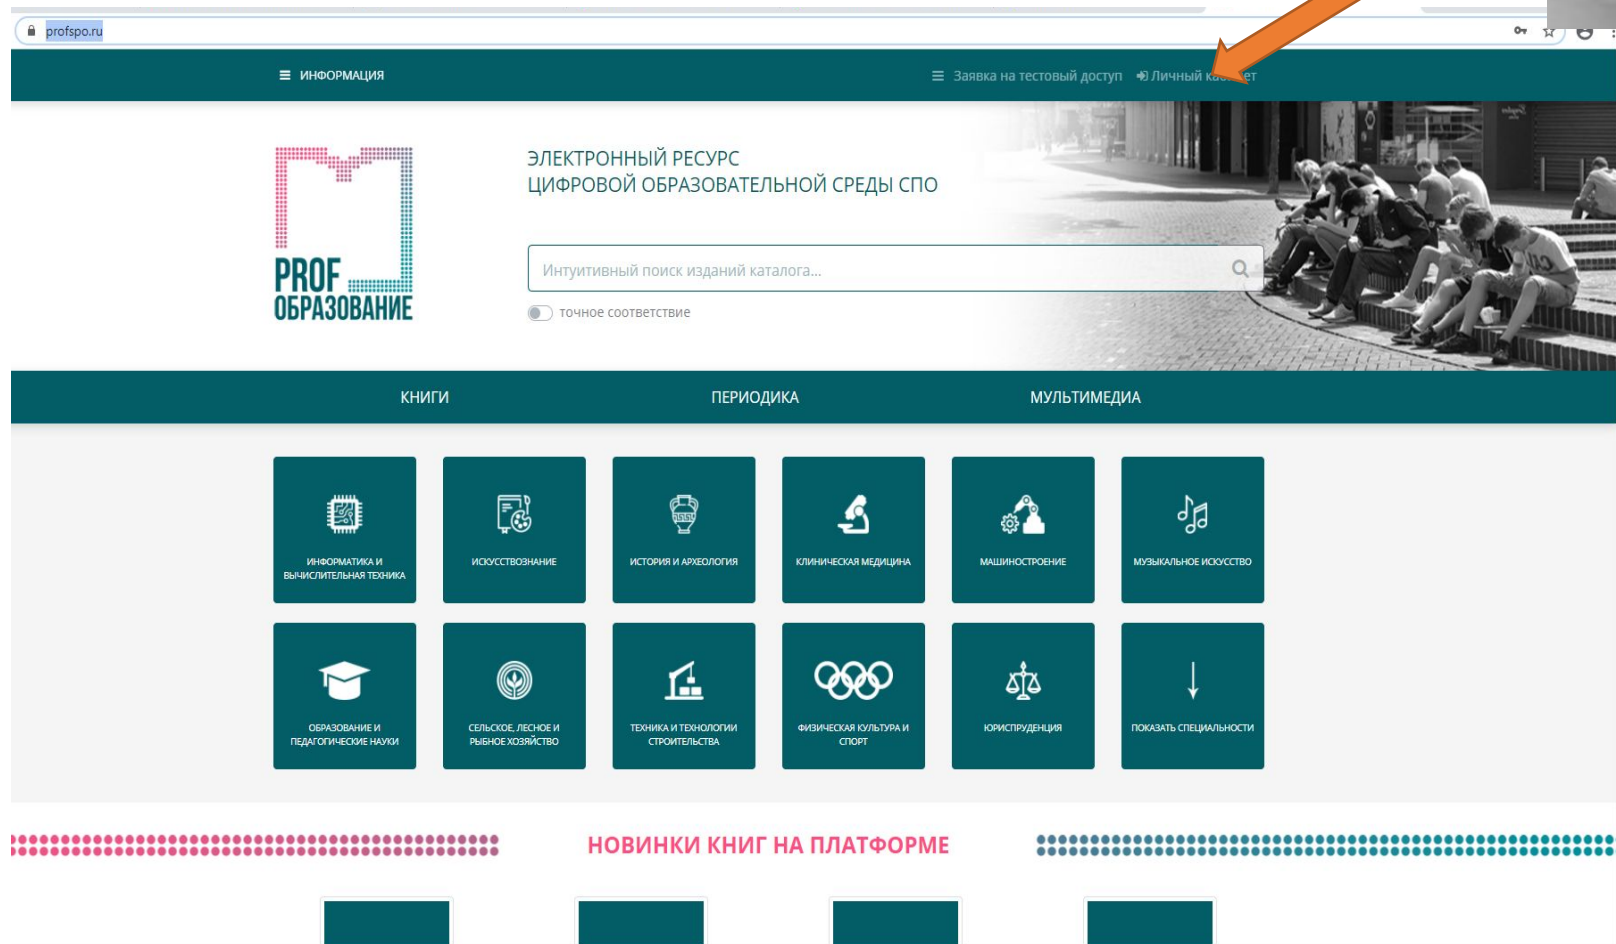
profspo.ru

ИНФОРМАЦИЯ

Заявка на тестовый доступ Личный ка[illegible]ет

PROF ОБРАЗОВАНИЕ

ЭЛЕКТРОННЫЙ РЕСУРС
ЦИФРОВОЙ ОБРАЗОВАТЕЛЬНОЙ СРЕДЫ СПО

Интуитивный поиск изданий каталога...

точное соответствие

КНИГИ ПЕРИОДИКА МУЛЬТИМЕДИА

ИНФОРМАТИКА И ВЫЧИСЛИТЕЛЬНАЯ ТЕХНИКА

ИСКУССТВОЗНАНИЕ

ИСТОРИЯ И АРХЕОЛОГИЯ

КЛИНИЧЕСКАЯ МЕДИЦИНА

МАШИНОСТРОЕНИЕ

МУЗЫКАЛЬНОЕ ИСКУССТВО

ОБРАЗОВАНИЕ И ПЕДАГОГИЧЕСКИЕ НАУКИ

СЕЛЬСКОЕ, ЛЕСНОЕ И РЫБНОЕ ХОЗЯЙСТВО

ТЕХНИКА И ТЕХНОЛОГИИ СТРОИТЕЛЬСТВА

ФИЗИЧЕСКАЯ КУЛЬТУРА И СПОРТ

ЮРИСПРУДЕНЦИЯ

ПОКАЗАТЬ СПЕЦИАЛЬНОСТИ

НОВИНКИ КНИГ НА ПЛАТФОРМЕ